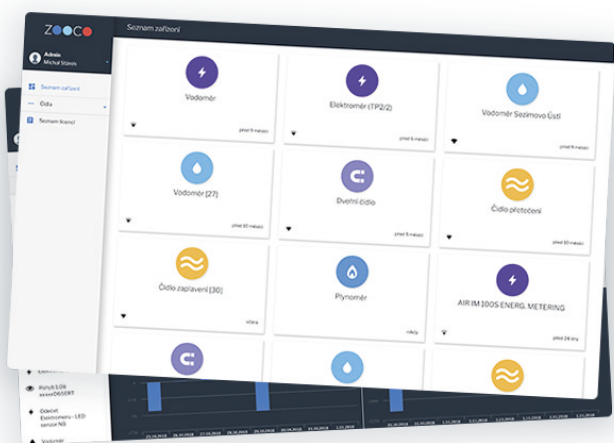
zooco

Admin
Michal Stános

Seznam zařízení
Čidla
Seznam licencí

Seznam zařízení

Vodoměr
před 9 měsíci

Elektroměr (TP2/2)
před 6 měsíci

Vodoměr Sezimovo Ústí
před 5 měsíci

Vodoměr (27)
před 10 měsíci

Dveřní čidlo
před 6 měsíci

Čidlo přetečení
před 10 měsíci

Čidlo zaplavení (30)
včera

Plynoměr
nikdy

AIR IM 1005 ENERG. METERING
před 24 dny

Rychl 109 xxxxxD65ERT
Odečet Elektroměru - LED senzor N3
Vodoměr

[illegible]